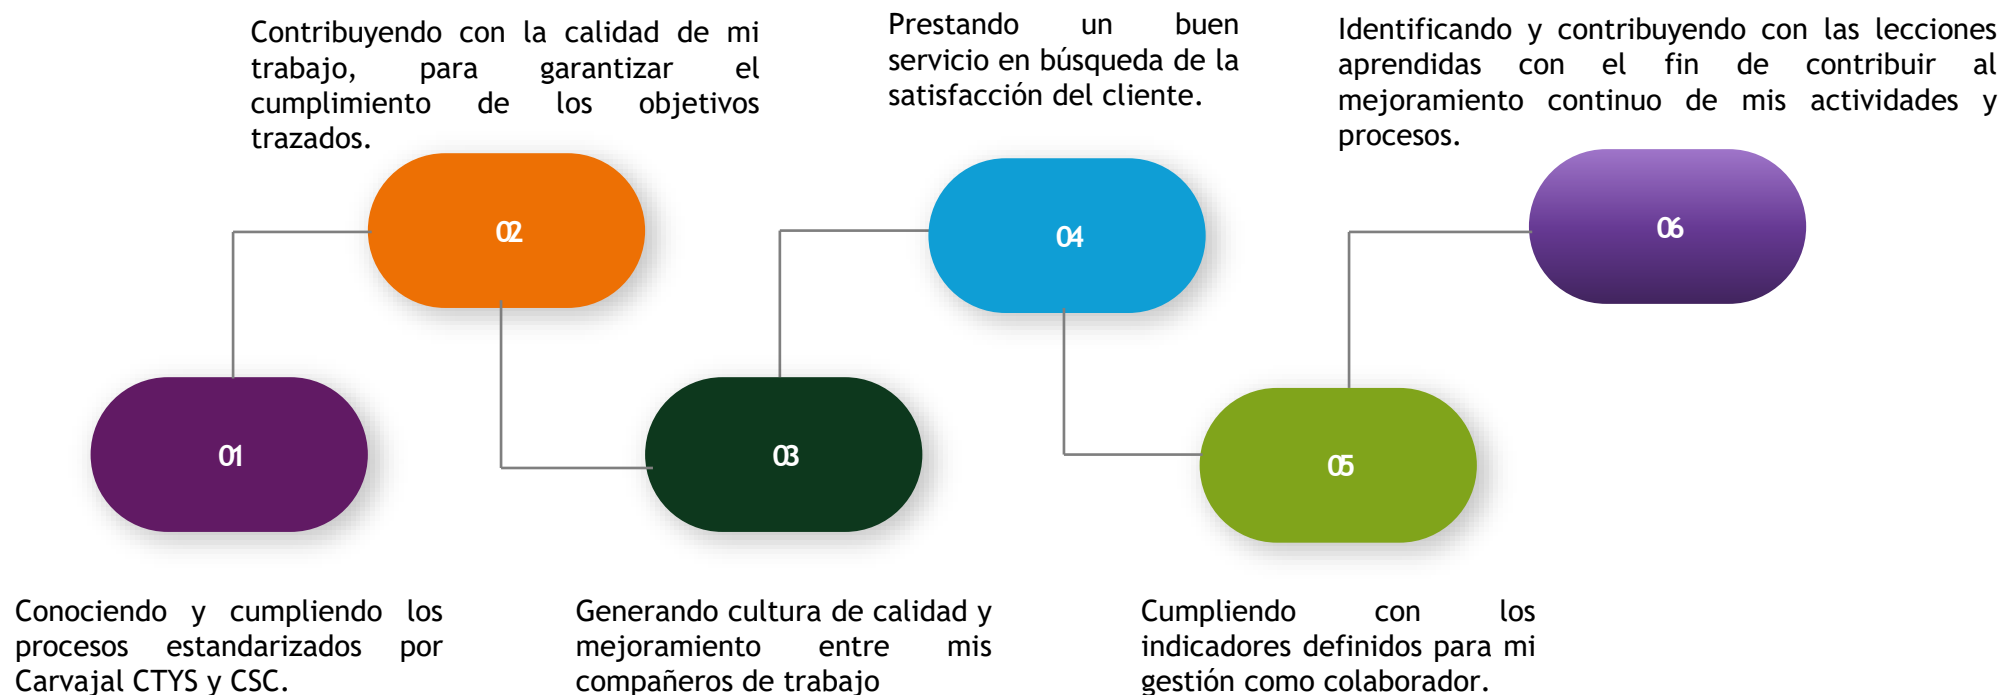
Contribuyendo con la calidad de mi trabajo, para garantizar el cumplimiento de los objetivos trazados.

Prestando un buen servicio en búsqueda de la satisfacción del cliente.

Identificando y contribuyendo con las lecciones aprendidas con el fin de contribuir al mejoramiento continuo de mis actividades y procesos.

02

04

06

01

03

05

Conociendo y cumpliendo los procesos estandarizados por Carvajal CTYS y CSC.

Generando cultura de calidad y mejoramiento entre mis compañeros de trabajo

Cumpliendo con los indicadores definidos para mi gestión como colaborador.